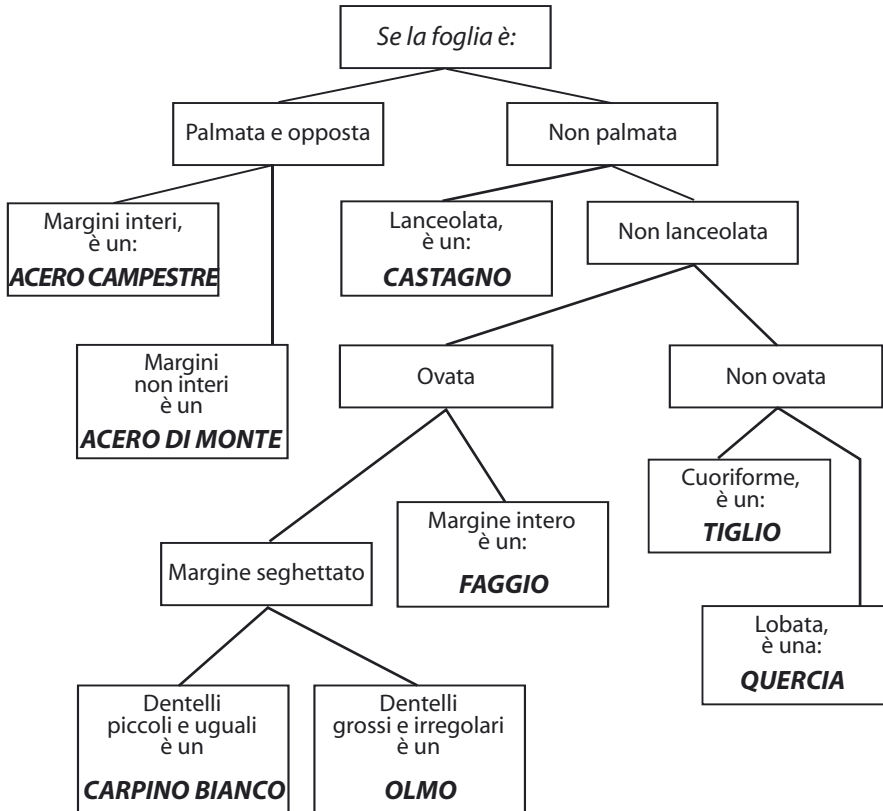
Se la foglia è:

Palmata e opposta

Non palmata

Margini interi, è un:
ACERO CAMPESTRE

Margini non interi è un
ACERO DI MONTE

Lanceolata, è un:
CASTAGNO

Non lanceolata

Ovata

Non ovata

Margine seghettato

Margine intero è un:
FAGGIO

Cuoriforme, è un:
TIGLIO

Lobata, è una:
QUERCIA

Dentelli piccoli e uguali è un
CARPINO BIANCO

Dentelli grossi e irregolari è un
OLMO